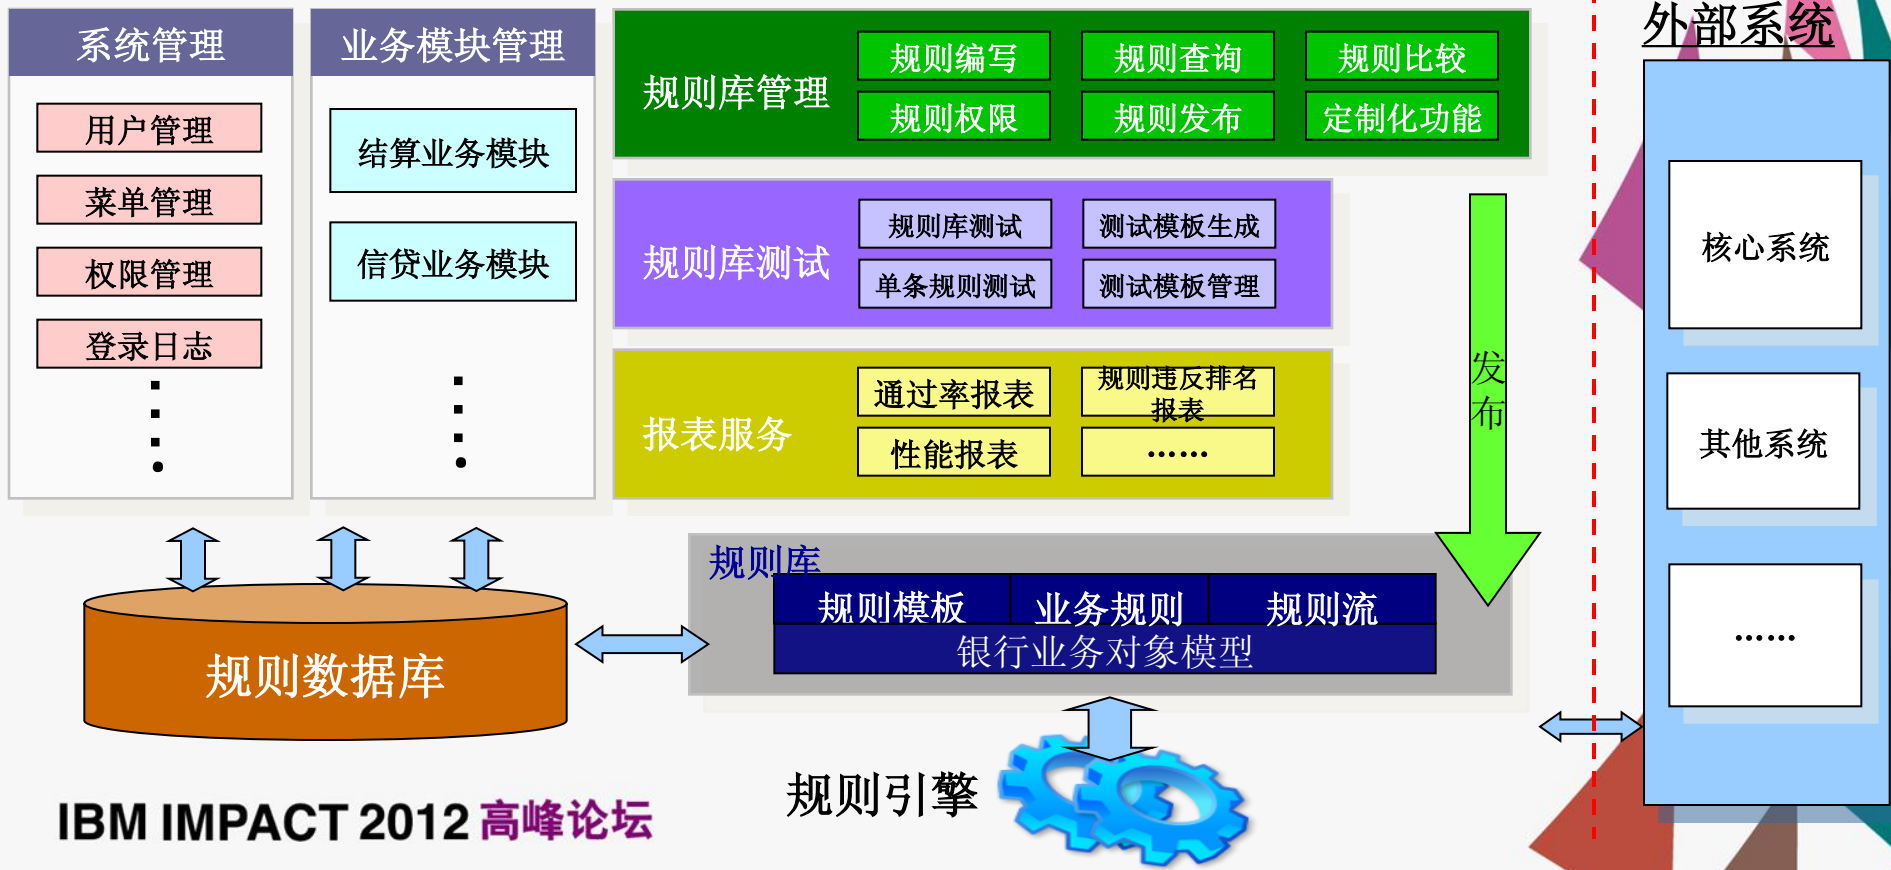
系统管理

用户管理

菜单管理

权限管理

登录日志

业务模块管理

结算业务模块

信贷业务模块

规则库管理

规则编写

规则查询

规则比较

规则权限

规则发布

定制化功能

规则库测试

规则库测试

测试模板生成

单条规则测试

测试模板管理

报表服务

通过率报表

规则违反排名报表

性能报表

……

发布

外部系统

核心系统

其他系统

……

规则库

规则模板

业务规则

规则流

银行业务对象模型

规则数据库

规则引擎

IBM IMPACT 2012 高峰论坛